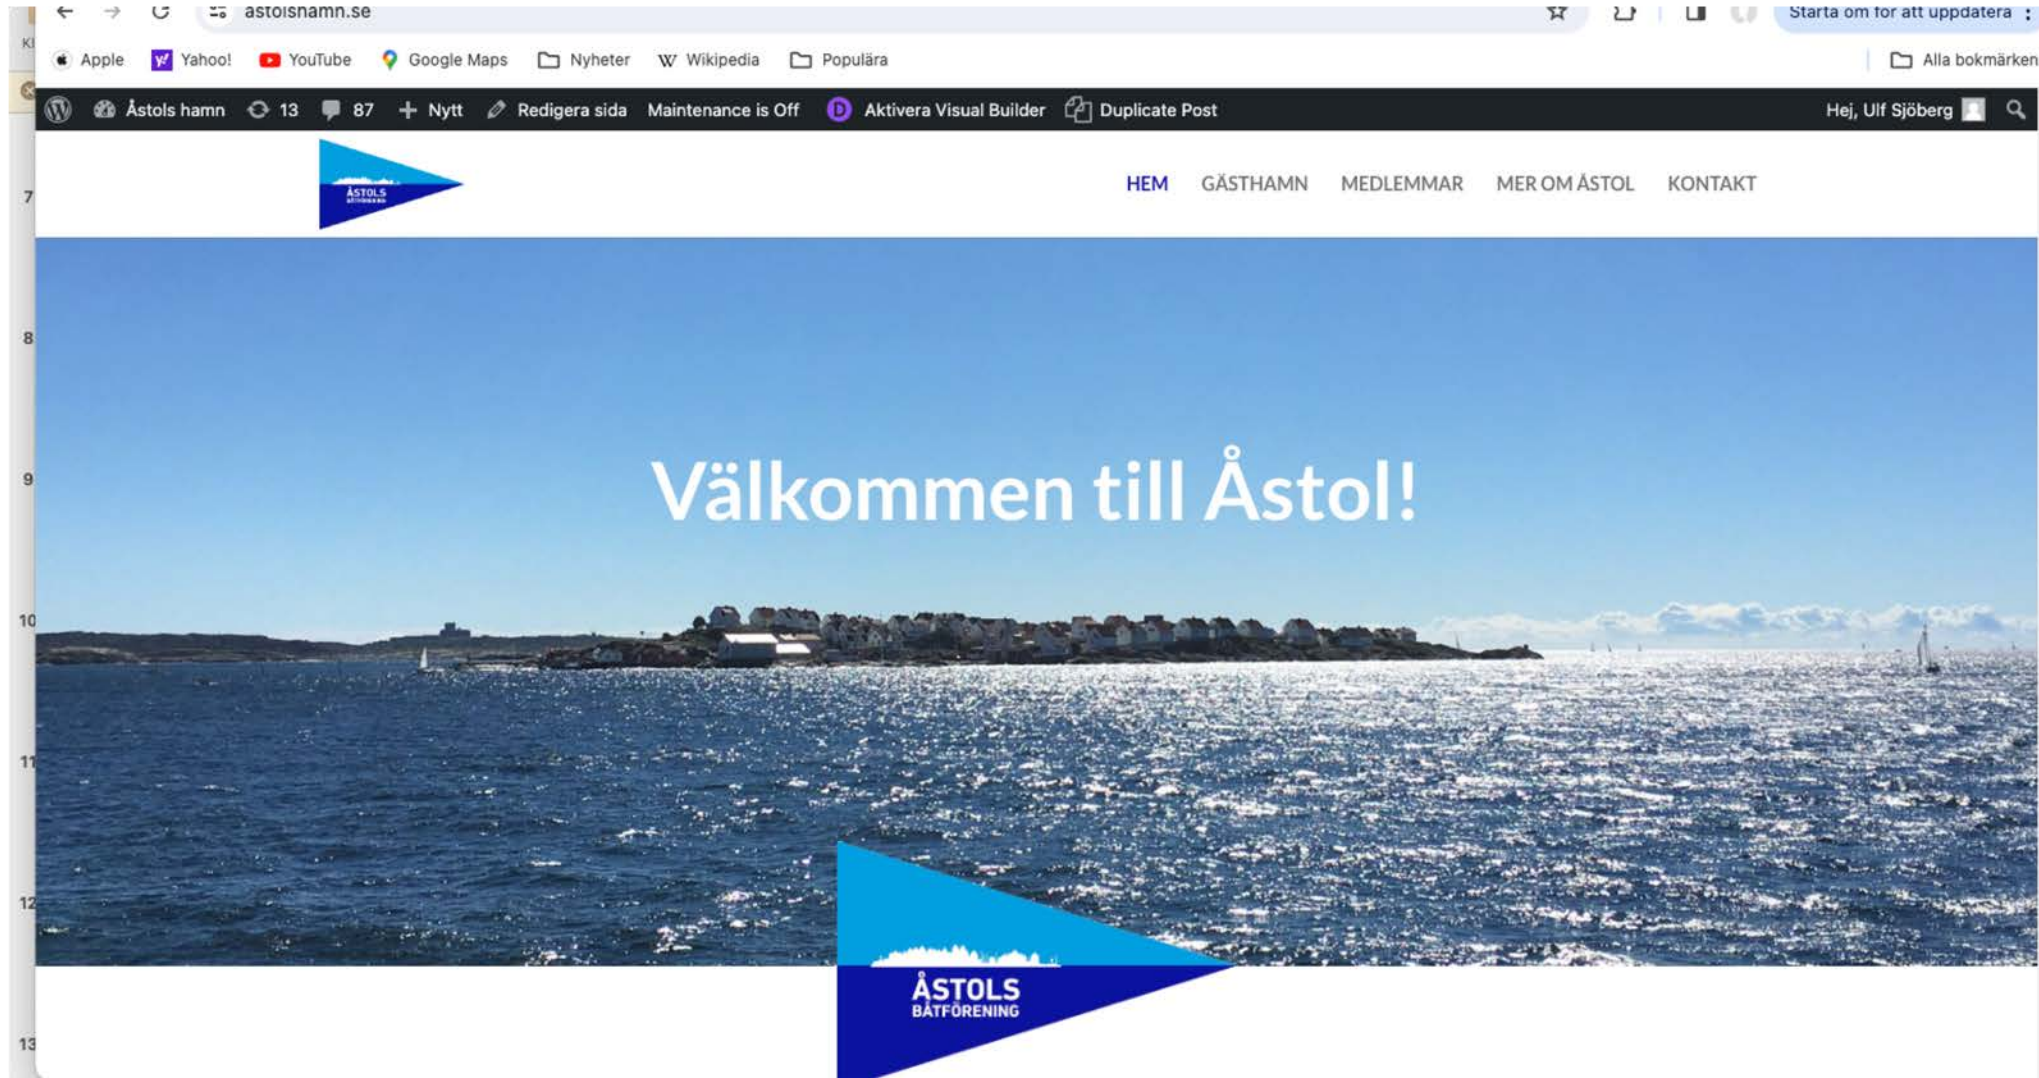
astolshamn.se

Starta om för att uppdatera

Apple Yahoo! YouTube Google Maps Nyheter Wikipedia Populära

Alla bokmärken

Åstols hamn 13 87 Nytt Redigera sida Maintenance is Off Aktivera Visual Builder Duplicate Post

Hej, Ulf Sjöberg

ÅSTOLS

HEM GÄSTHAMN MEDLEMMAR MER OM ÅSTOL KONTAKT

Välkommen till Åstol!

ÅSTOLS
BÅTFÖRENING

7
8
9
10
11
12
13